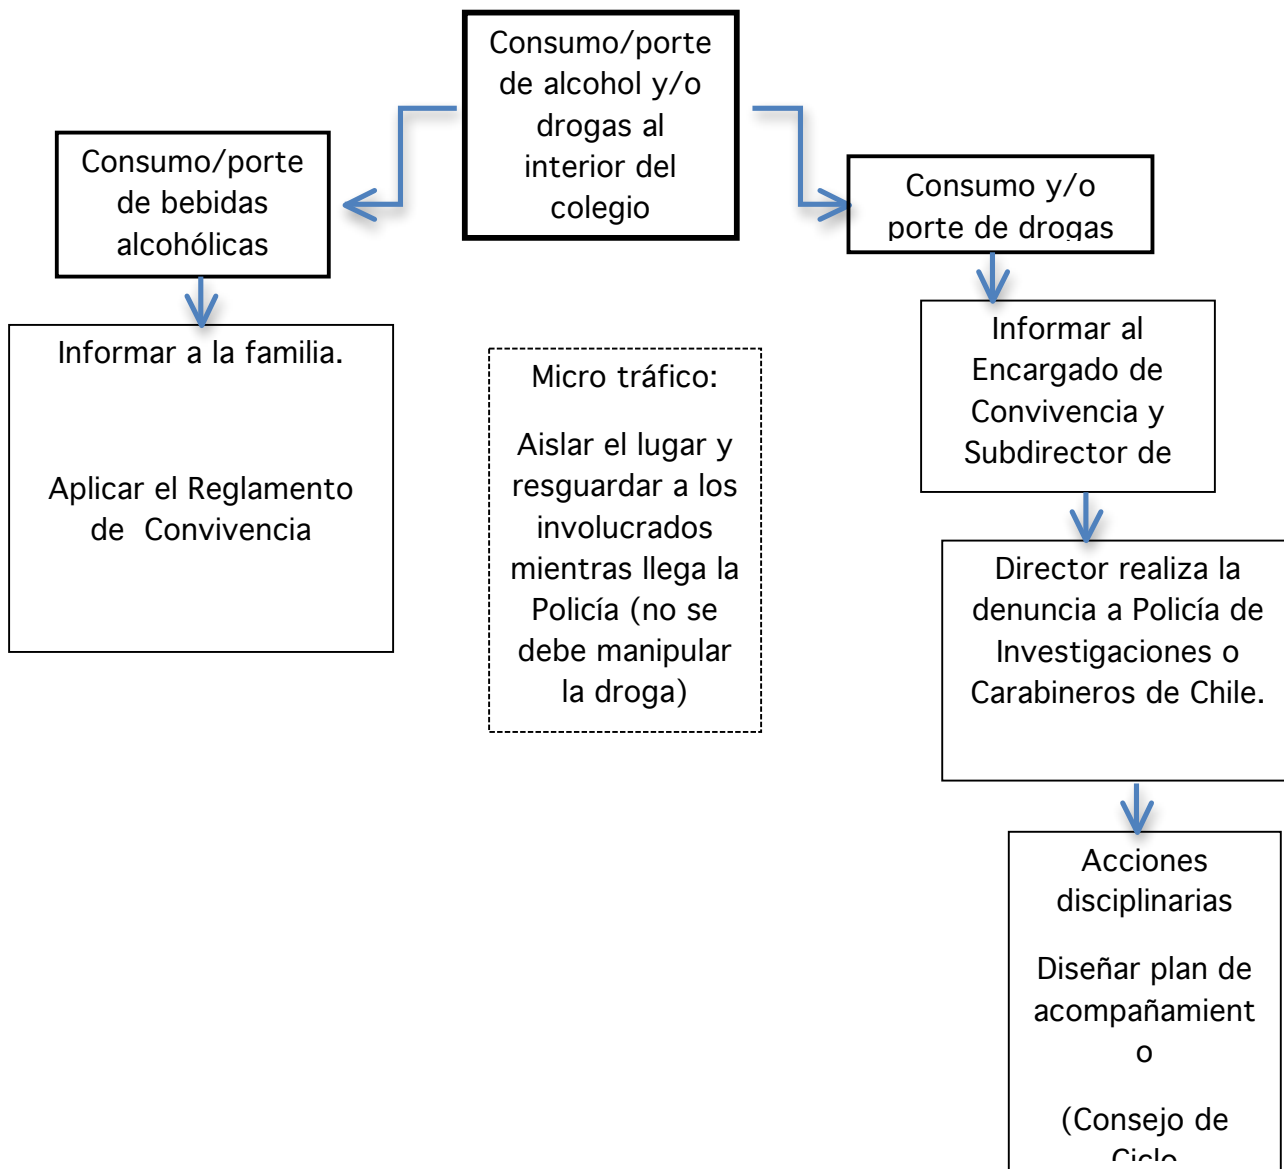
Consumo/porte de alcohol y/o drogas al interior del colegio

Consumo/porte de bebidas alcohólicas

Informar a la familia.

Aplicar el Reglamento de Convivencia

Micro tráfico:

Aislar el lugar y resguardar a los involucrados mientras llega la Policía (no se debe manipular la droga)

Consumo y/o porte de drogas

Informar al Encargado de Convivencia y Subdirector de

Director realiza la denuncia a Policía de Investigaciones o Carabineros de Chile.

Acciones disciplinarias

Diseñar plan de acompañamient o

(Consejo de Ciclo